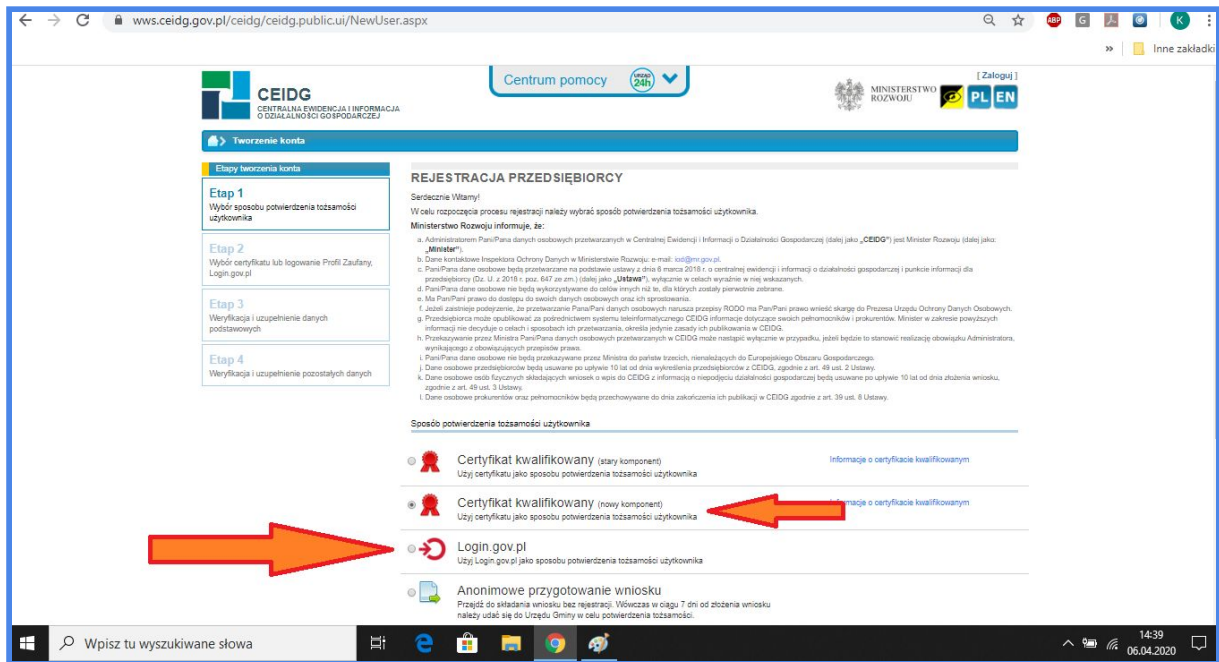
wws.ceidg.gov.pl/ceidg/ceidg.public.ui/NewUser.aspx

Inne zakładki

CEIDG
CENTRALNA EWIDENCJA I INFORMACJA O DZIAŁALNOŚCI GOSPODARCZEJ

Centrum pomocy

MINISTERSTWO ROZWOJU

[ Zaloguj ]
PL EN

Tworzenie konta

Etapy tworzenia konta

Etap 1
Wybór sposobu potwierdzenia tożsamości użytkownika

Etap 2
Wybór certyfikatu lub logowanie Profil Zaufany, Login.gov.pl

Etap 3
Weryfikacja i uzupełnienie danych podstawowych

Etap 4
Weryfikacja i uzupełnienie pozostałych danych

REJESTRACJA PRZEDSIĘBIORCY

Serdecznie Witamy!
W celu rozpoczęcia procesu rejestracji należy wybrać sposób potwierdzenia tożsamości użytkownika.

Ministerstwo Rozwoju informuje, że:

a. Administratorem Pani/Pana danych osobowych przetwarzanych w Centralnej Ewidencji i Informacji o Działalności Gospodarczej (dalej jako „CEIDG") jest Minister Rozwoju (dalej jako: „Minister").
b. Dane kontaktowe Inspektora Ochrony Danych w Ministerstwie Rozwoju: e-mail: iod@mr.gov.pl.
c. Pani/Pana dane osobowe będą przetwarzane na podstawie ustawy z dnia 6 marca 2018 r. o centralnej ewidencji i informacji o działalności gospodarczej i punkcie informacji dla przedsiębiorcy (Dz. U. z 2018 r. poz. 647 ze zm.) (dalej jako „Ustawa"), wyłącznie w celach wyraźnie w niej wskazanych.
d. Pani/Pana dane osobowe nie będą wykorzystywane do celów innych niż te, dla których zostały pierwotnie zebrane.
e. Ma Pani/Pan prawo do dostępu do swoich danych osobowych oraz ich sprostowania.
f. Jeżeli zaistnieje podejrzenie, że przetwarzanie Pani/Pana danych osobowych narusza przepisy RODO ma Pani/Pan prawo wnieść skargę do Prezesa Urzędu Ochrony Danych Osobowych.
g. Przedsiębiorca może opublikować za pośrednictwem systemu teleinformatycznego CEIDG informacje dotyczące swoich pełnomocników i prokurentów. Minister w zakresie powyższych informacji nie decyduje o celach i sposobach ich przetwarzania, określa jedynie zasady ich publikowania w CEIDG.
h. Przekazywanie przez Ministra Pani/Pana danych osobowych przetwarzanych w CEIDG może nastąpić wyłącznie w przypadku, jeżeli będzie to stanowić realizację obowiązku Administratora, wynikającego z obowiązujących przepisów prawa.
i. Pani/Pana dane osobowe nie będą przekazywane przez Ministra do państw trzecich, nienależących do Europejskiego Obszaru Gospodarczego.
j. Dane osobowe przedsiębiorców będą usuwane po upływie 10 lat od dnia wykreślenia przedsiębiorców z CEIDG, zgodnie z art. 49 ust. 2 Ustawy.
k. Dane osobowe osób fizycznych składających wniosek o wpis do CEIDG z informacją o niepodjęciu działalności gospodarczej będą usuwane po upływie 10 lat od dnia złożenia wniosku, zgodnie z art. 49 ust. 3 Ustawy.
l. Dane osobowe prokurentów oraz pełnomocników będą przechowywane do dnia zakończenia ich publikacji w CEIDG zgodnie z art. 39 ust. 8 Ustawy.

Sposób potwierdzenia tożsamości użytkownika

Certyfikat kwalifikowany (stary komponent)
Użyj certyfikatu jako sposobu potwierdzenia tożsamości użytkownika
Informacje o certyfikacie kwalifikowanym

Certyfikat kwalifikowany (nowy komponent)
Użyj certyfikatu jako sposobu potwierdzenia tożsamości użytkownika
Informacje o certyfikacie kwalifikowanym

Login.gov.pl
Użyj Login.gov.pl jako sposobu potwierdzenia tożsamości użytkownika

Anonimowe przygotowanie wniosku
Przejdź do składania wniosku bez rejestracji. Wówczas w ciągu 7 dni od złożenia wniosku należy udać się do Urzędu Gminy w celu potwierdzenia tożsamości.

Wpisz tu wyszukiwane słowa

14:39
06.04.2020